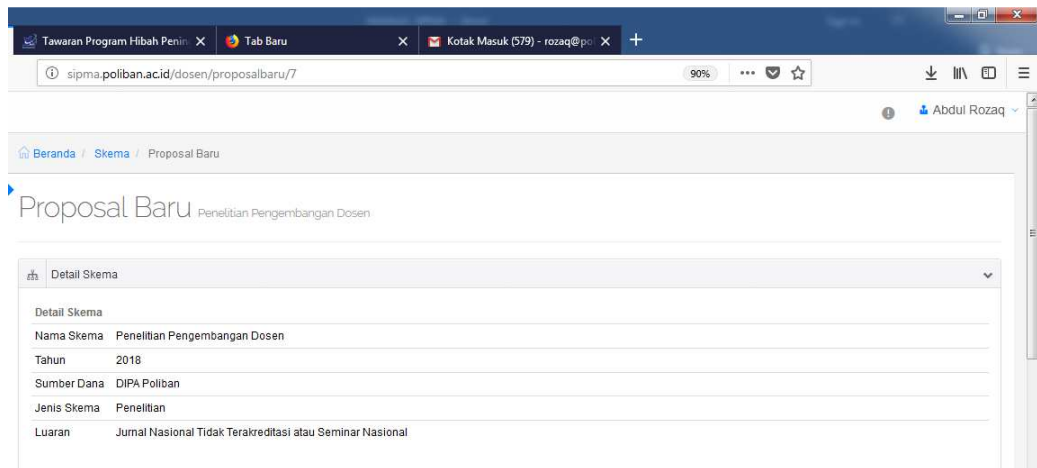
Tawaran Program Hibah Penin X
Tab Baru X
Kotak Masuk (579) - rozaq@po X
+

sipma.poliban.ac.id/dosen/proposalbaru/7
90%

Abdul Rozaq

Beranda / Skema / Proposal Baru

Proposal Baru Penelitian Pengembangan Dosen

Detail Skema

Detail Skema

| | |
|---|---|
| Nama Skema | Penelitian Pengembangan Dosen |
| Tahun | 2018 |
| Sumber Dana | DIPA Poliban |
| Jenis Skema | Penelitian |
| Luaran | Jurnal Nasional Tidak Terakreditasi atau Seminar Nasional |